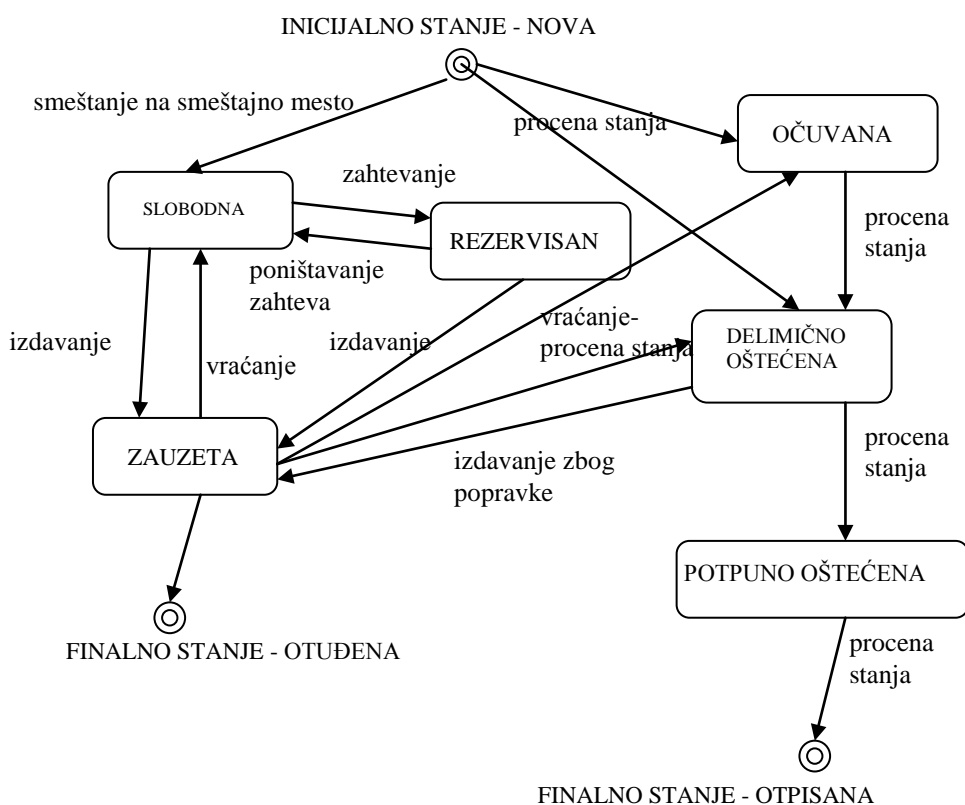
INICIJALNO STANJE - NOVA

smeštanje na smeštajno mesto

procena stanja

OČUVANA

SLOBODNA

zahtevanje

REZERVISAN

procena stanja

poništavanje zahteva

izdavanje

izdavanje

vraćanje-procena stanja

DELIMIČNO OŠTEĆENA

vraćanje

ZAUZETA

izdavanje zbog popravke

procena stanja

POTPUNO OŠTEĆENA

FINALNO STANJE - OTUĐENA

procena stanja

FINALNO STANJE - OTPISANA